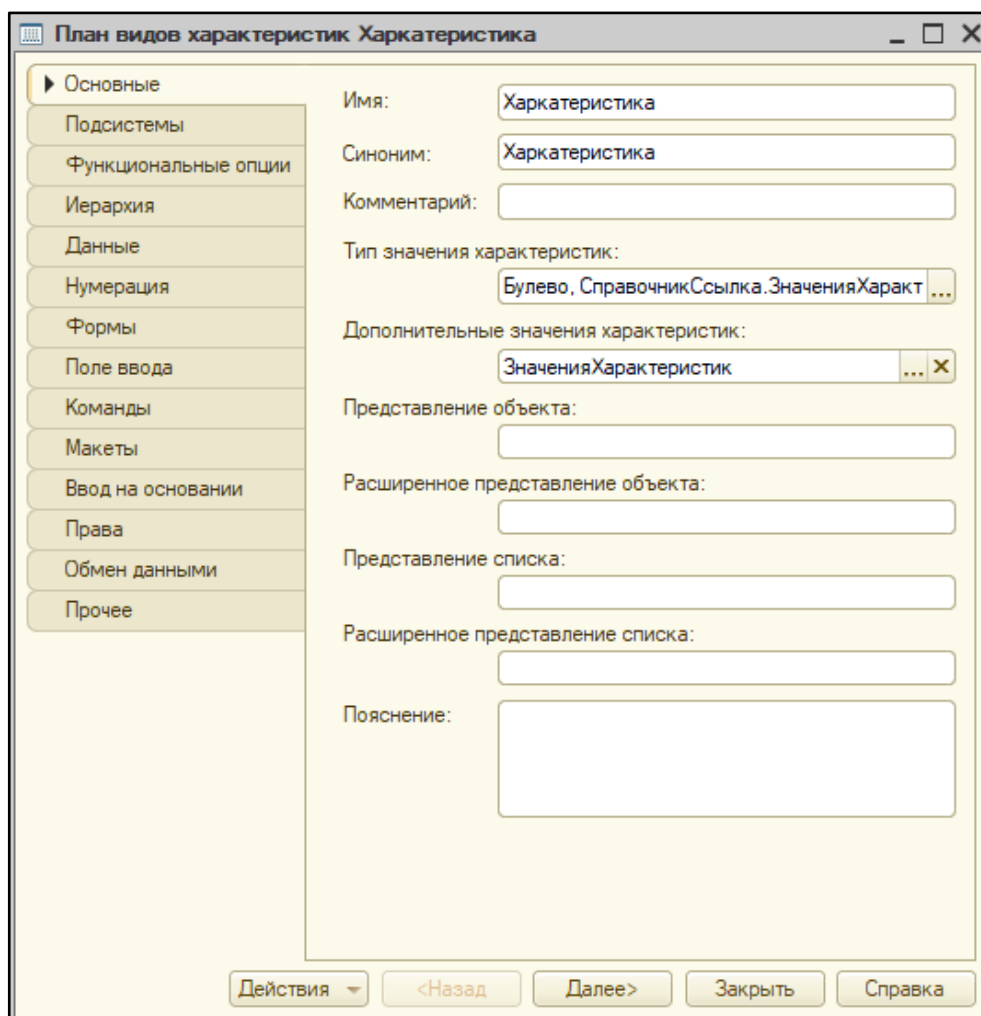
План видов характеристик Харкатеристика

Основные
Подсистемы
Функциональные опции
Иерархия
Данные
Нумерация
Формы
Поле ввода
Команды
Макеты
Ввод на основании
Права
Обмен данными
Прочее

Имя: Харкатеристика
Синоним: Харкатеристика
Комментарий:
Тип значения характеристик:
Булево, СправочникСсылка.ЗначенияХаракт ...
Дополнительные значения характеристик:
ЗначенияХарактеристик ... ×
Представление объекта:
Расширенное представление объекта:
Представление списка:
Расширенное представление списка:
Пояснение:

Действия <Назад Далее> Закрыть Справка